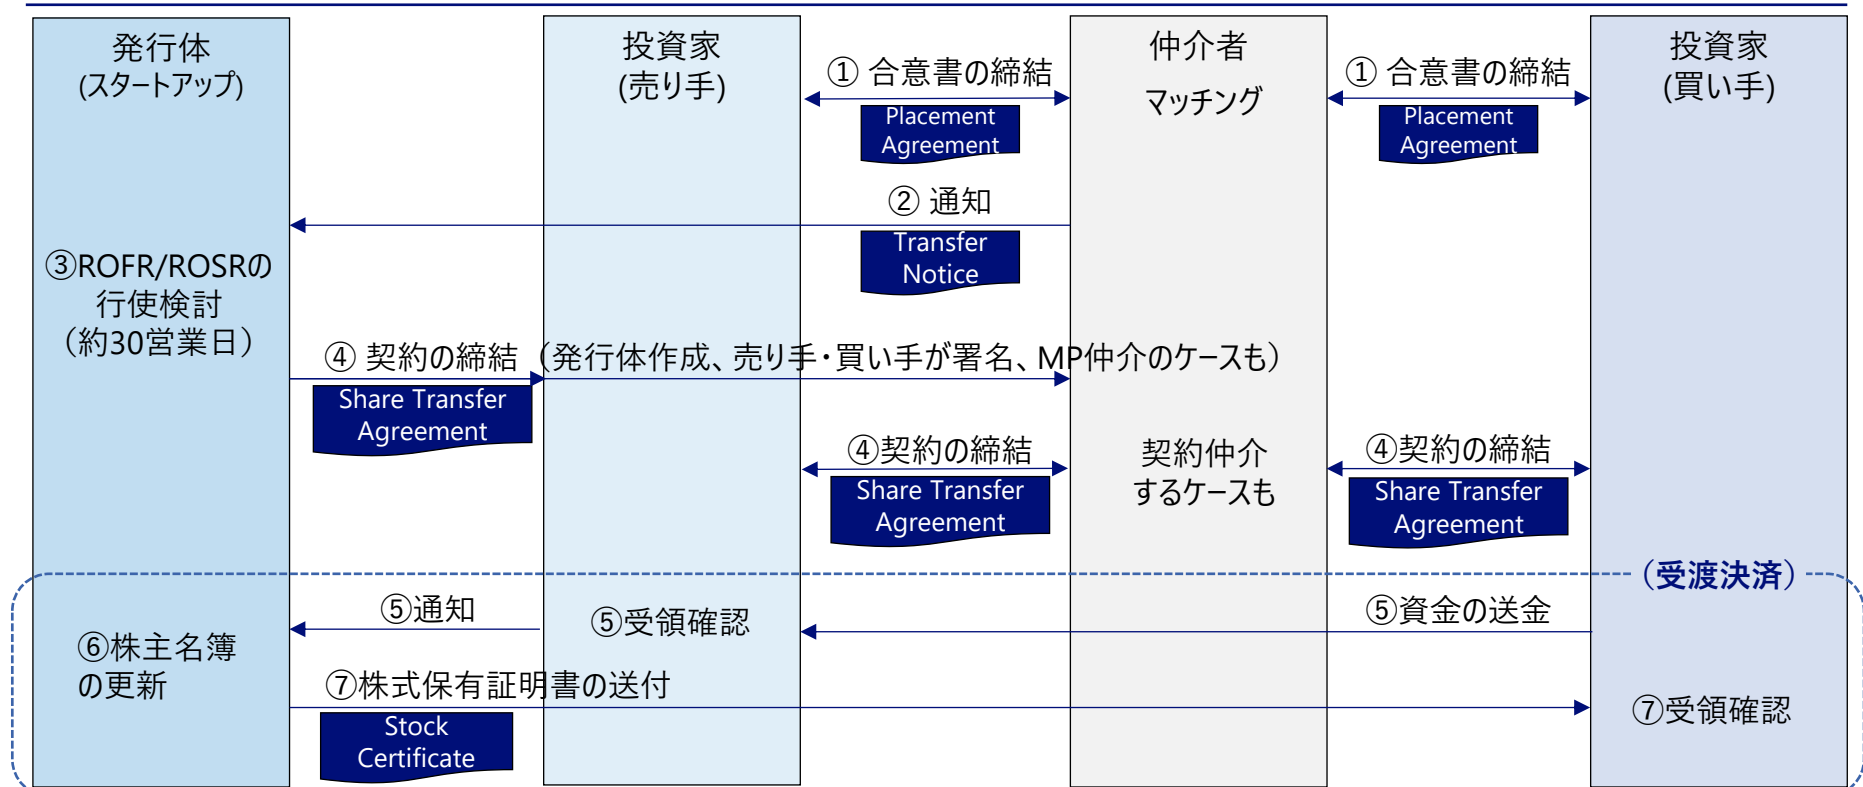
発行体
(スタートアップ)

投資家
(売り手)

仲介者

マッチング

投資家
(買い手)

① 合意書の締結

Placement Agreement

① 合意書の締結

Placement Agreement

② 通知

Transfer Notice

③ROFR/ROSRの行使検討
（約30営業日）

④ 契約の締結 （発行体作成、売り手・買い手が署名、MP仲介のケースも）

Share Transfer Agreement

④契約の締結

Share Transfer Agreement

契約仲介するケースも

④契約の締結

Share Transfer Agreement

（受渡決済）

⑤通知

⑤受領確認

⑤資金の送金

⑥株主名簿の更新

⑦株式保有証明書の送付

Stock Certificate

⑦受領確認